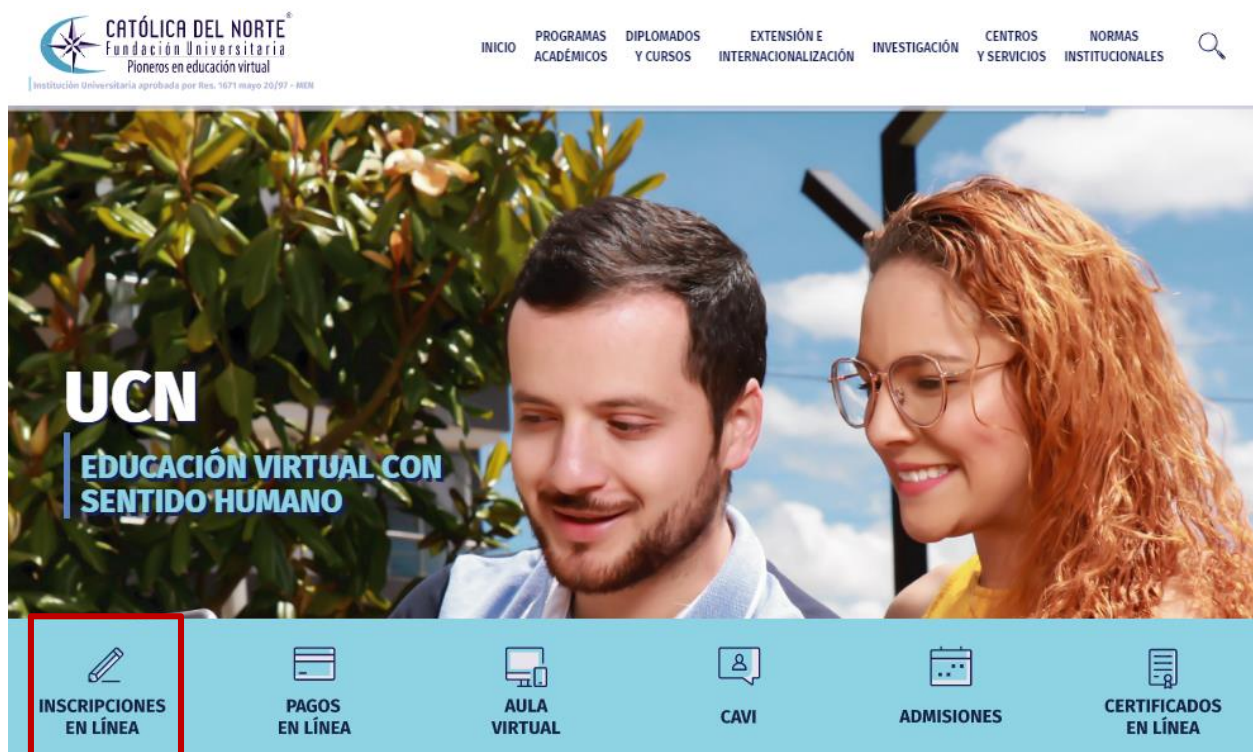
CATÓLICA DEL NORTE
Fundación Universitaria
Pioneros en educación virtual
Institución Universitaria aprobada por Res. 1671 mayo 20/97 - MEN

INICIO
PROGRAMAS ACADÉMICOS
DIPLOMADOS Y CURSOS
EXTENSIÓN E INTERNACIONALIZACIÓN
INVESTIGACIÓN
CENTROS Y SERVICIOS
NORMAS INSTITUCIONALES

UCN
EDUCACIÓN VIRTUAL CON SENTIDO HUMANO

INSCRIPCIONES EN LÍNEA
PAGOS EN LÍNEA
AULA VIRTUAL
CAVI
ADMISIONES
CERTIFICADOS EN LÍNEA